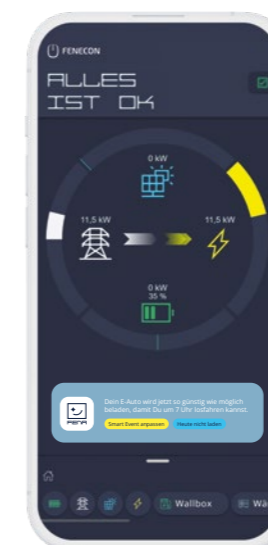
FENECON

ALLES IST OK

0 kW

11,5 kW

11,5 kW

0 kW
35 %

Dein E-Auto wird jetzt so günstig wie möglich beladen, damit Du um 7 Uhr losfahren kannst.

Smart Event anpassen

Heute nicht laden

Wallbox

Wa